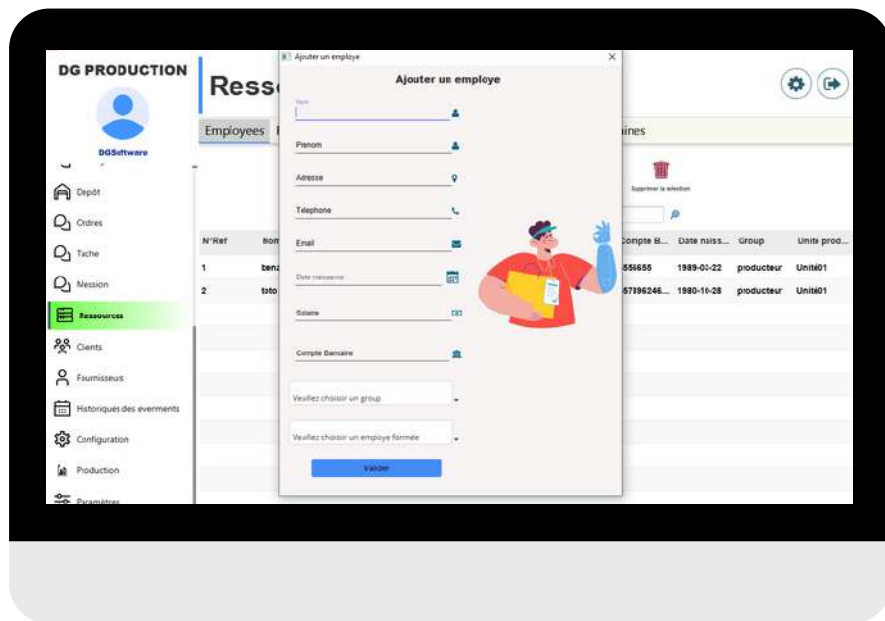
DG PRODUCTION

DGSoftware

Depôt

Ordres

Tache

Mession

Ressources

Clients

Fournisseurs

Historiques des evenments

Configuration

Production

Paramètres

Ress

Employees

aines

Supprimer la selection

| N°Ref | Nom | Compte B... | Date naiss... | Group | Unité prod... |
|---|---|---|---|---|---|
| 1 | benz | 556655 | 1989-03-22 | producteur | Unité01 |
| 2 | toto | 57896246... | 1980-10-28 | producteur | Unité01 |

Ajouter un employe

Ajouter un employe

Nom

Prenom

Adresse

Telephone

Email

Date naissance

Salaire

Compte Bancaire

Veuillez choisir un group

Veuillez choisir un employe formée

Valider